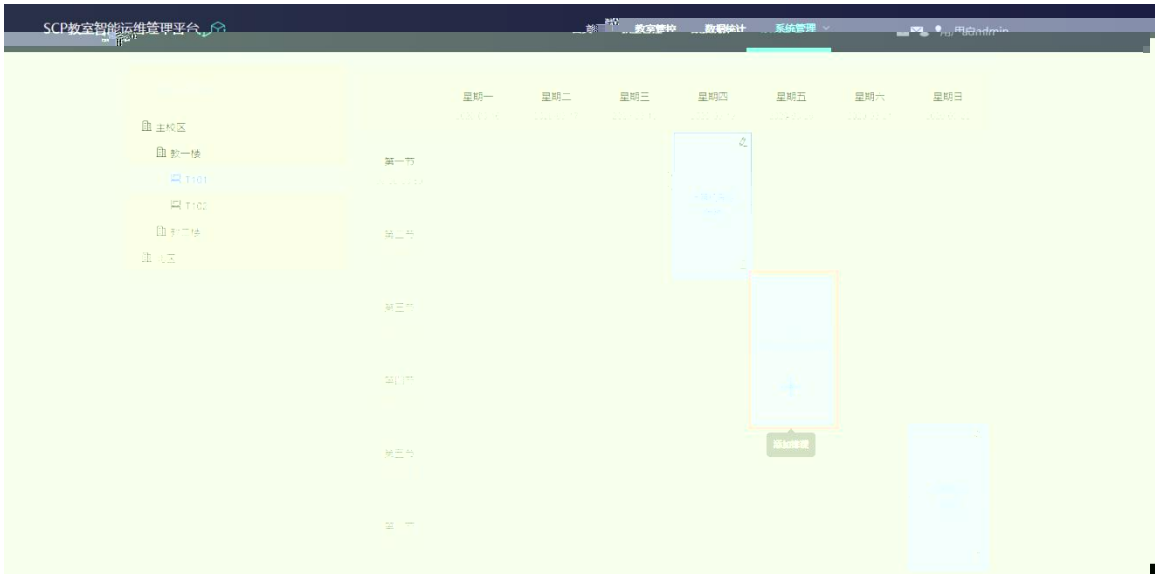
SCP教室智能运维管理平台

首页 教室管控 数据统计 系统管理

用户admin

主校区

教一楼

T101

T102

教二楼

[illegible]区

星期一

星期二

星期三

星期四

星期五

星期六

星期日

第一节

第二节

第三节

第四节

第五节

第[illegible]节

添加课程